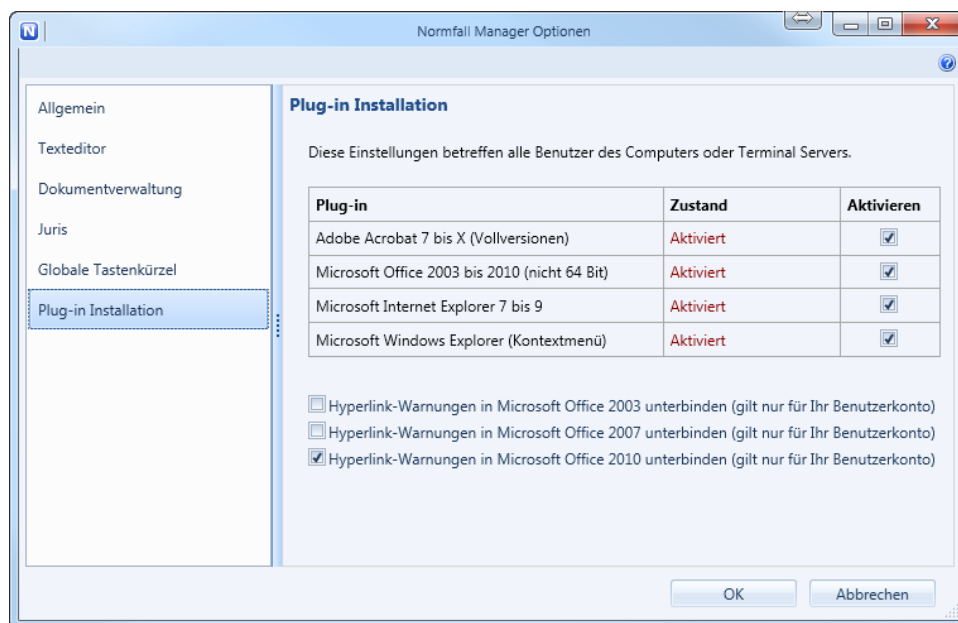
Normfall Manager Optionen

Allgemein
Texteditor
Dokumentverwaltung
Juris
Globale Tastenkürzel
Plug-in Installation

Plug-in Installation

Diese Einstellungen betreffen alle Benutzer des Computers oder Terminal Servers.

| Plug-in | Zustand | Aktivieren |
|---|---|---|
| Adobe Acrobat 7 bis X (Vollversionen) | Aktiviert | ☑ |
| Microsoft Office 2003 bis 2010 (nicht 64 Bit) | Aktiviert | ☑ |
| Microsoft Internet Explorer 7 bis 9 | Aktiviert | ☑ |
| Microsoft Windows Explorer (Kontextmenü) | Aktiviert | ☑ |

☐ Hyperlink-Warnungen in Microsoft Office 2003 unterbinden (gilt nur für Ihr Benutzerkonto)
☐ Hyperlink-Warnungen in Microsoft Office 2007 unterbinden (gilt nur für Ihr Benutzerkonto)
☑ Hyperlink-Warnungen in Microsoft Office 2010 unterbinden (gilt nur für Ihr Benutzerkonto)

OK
Abbrechen